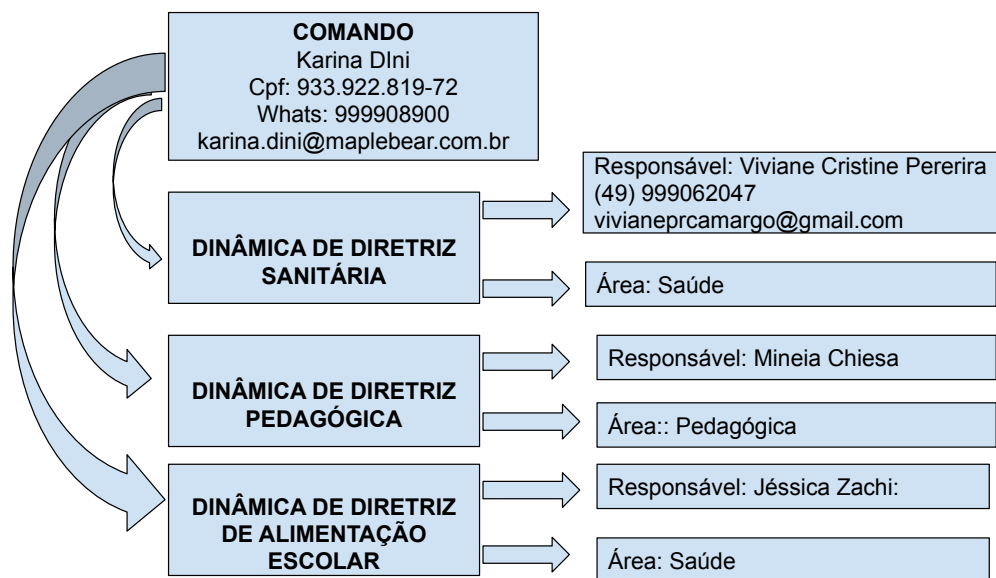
COMANDO
Karina DIni
Cpf: 933.922.819-72
Whats: 999908900
karina.dini@maplebear.com.br

DINÂMICA DE DIRETRIZ SANITÁRIA

Responsável: Viviane Cristine Pererira
(49) 999062047
vivianeprcamargo@gmail.com

Área: Saúde

DINÂMICA DE DIRETRIZ PEDAGÓGICA

Responsável: Mineia Chiesa

Área:: Pedagógica

DINÂMICA DE DIRETRIZ DE ALIMENTAÇÃO ESCOLAR

Responsável: Jéssica Zachi:

Área: Saúde